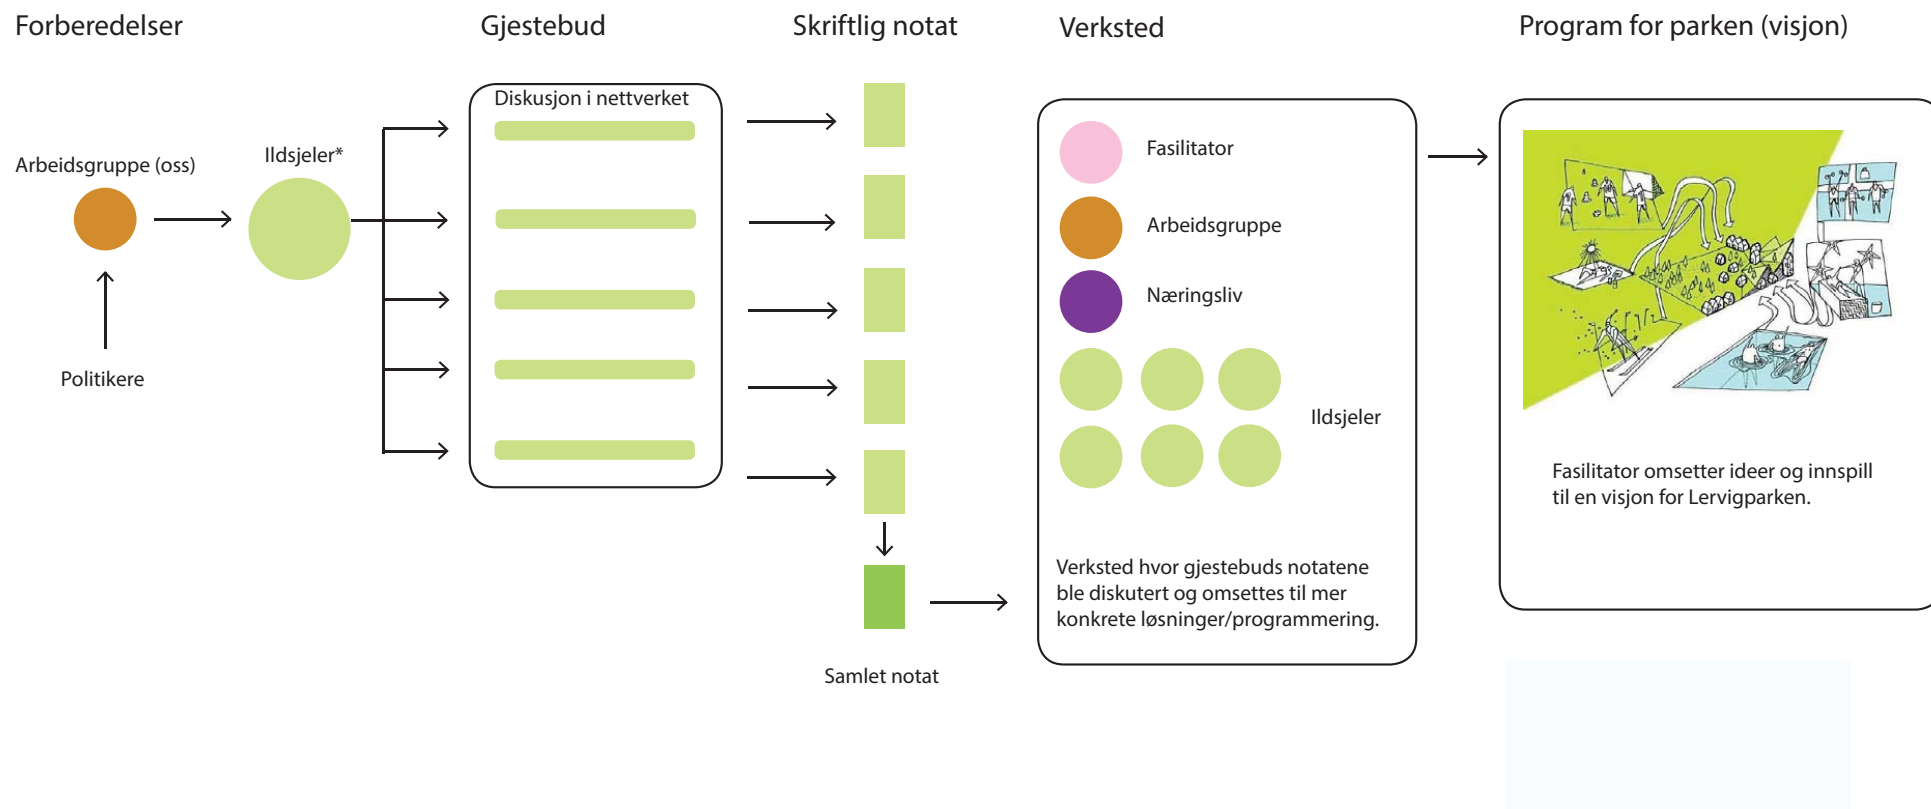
Forberedelser

Gjestebud

Skriftlig notat

Verksted

Program for parken (visjon)

Arbeidsgruppe (oss)

Politikere

Ildsjeler*

Diskusjon i nettverket

Samlet notat

Fasilitator

Arbeidsgruppe

Næringsliv

Ildsjeler

Verksted hvor gjestebuds notatene ble diskutert og omsettes til mer konkrete løsninger/programmering.

Fasilitator omsetter ideer og innspill til en visjon for Lervigparken.